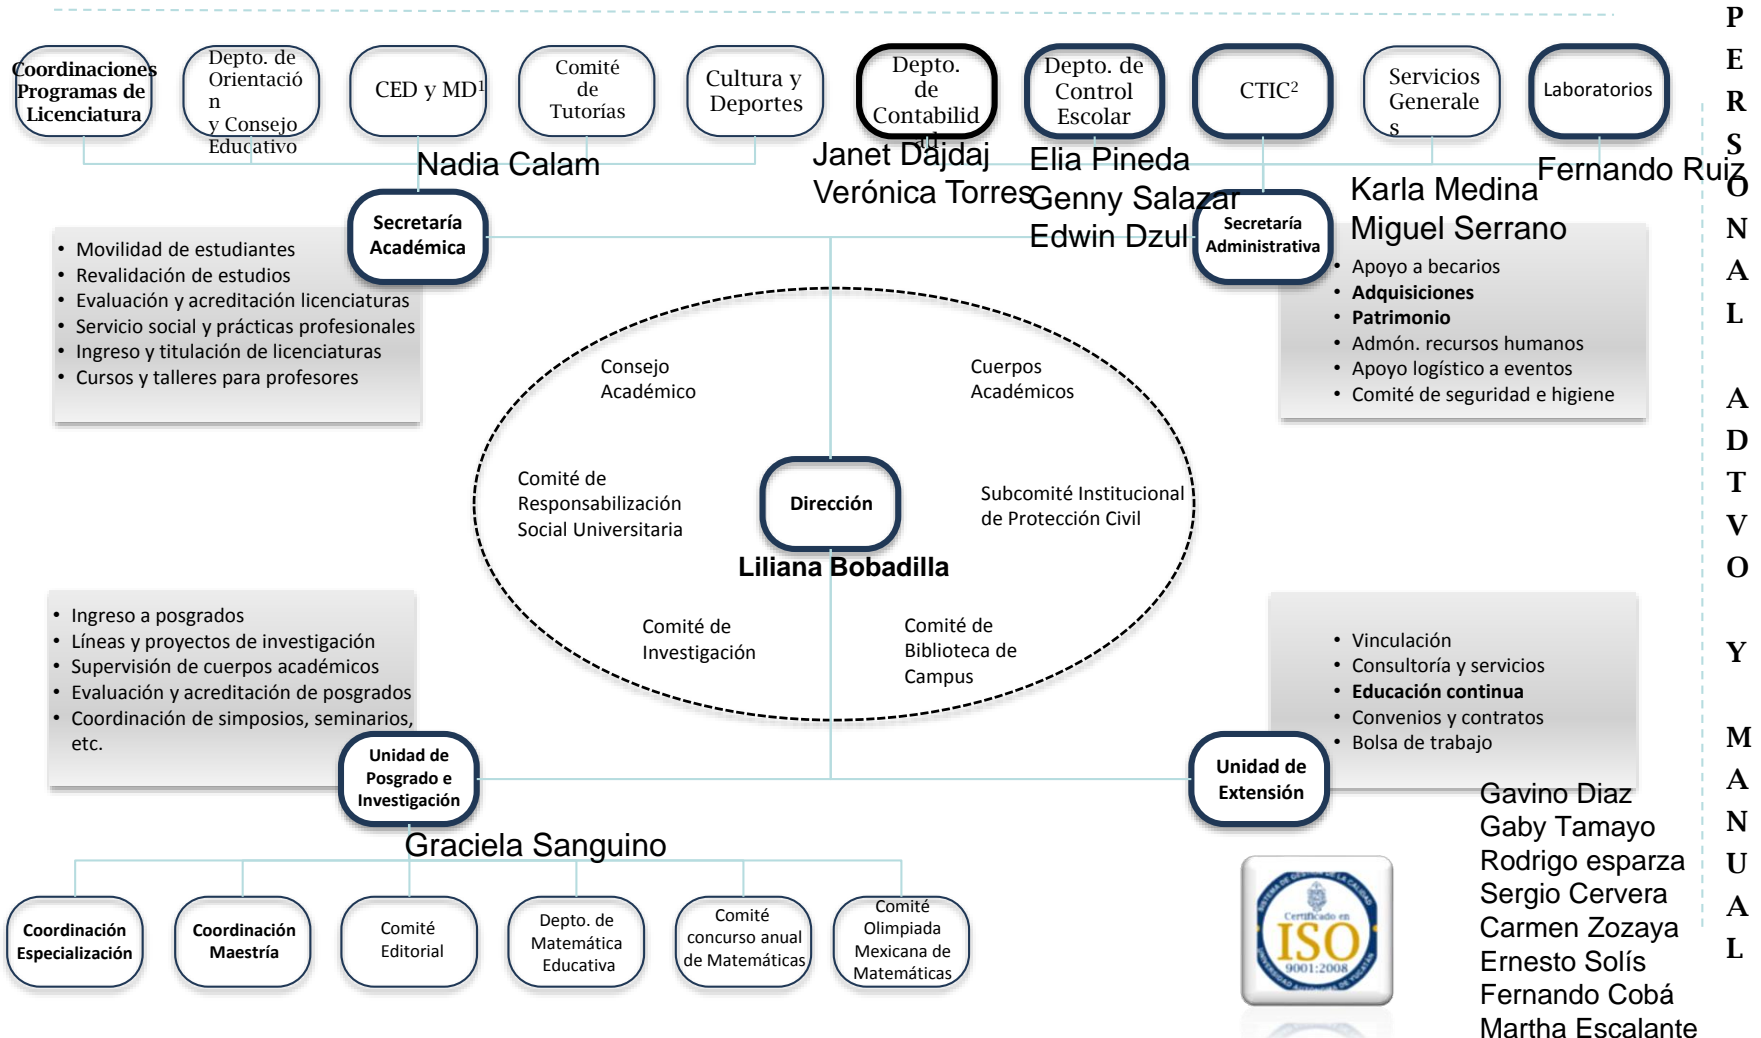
Coordinaciones Programas de Licenciatura

Depto. de Orientación y Consejo Educativo

CED y MD$^1$

Comité de Tutorías

Cultura y Deportes

Depto. de Contabilidad

Depto. de Control Escolar

CTIC$^2$

Servicios Generales

Laboratorios

P E R S O N A L A D T V O Y M A N U A L

Nadia Calam

Janet Dajdaj
Verónica Torres

Elia Pineda
Genny Salazar
Edwin Dzul

Karla Medina
Miguel Serrano

Fernando Ruiz

Secretaría Académica

- Movilidad de estudiantes
- Revalidación de estudios
- Evaluación y acreditación licenciaturas
- Servicio social y prácticas profesionales
- Ingreso y titulación de licenciaturas
- Cursos y talleres para profesores

Secretaría Administrativa

- Apoyo a becarios
- Adquisiciones
- Patrimonio
- Admón. recursos humanos
- Apoyo logístico a eventos
- Comité de seguridad e higiene

Consejo Académico

Cuerpos Académicos

Comité de Responsabilización Social Universitaria

Dirección

Subcomité Institucional de Protección Civil

Liliana Bobadilla

Comité de Investigación

Comité de Biblioteca de Campus

- Ingreso a posgrados
- Líneas y proyectos de investigación
- Supervisión de cuerpos académicos
- Evaluación y acreditación de posgrados
- Coordinación de simposios, seminarios, etc.

Unidad de Posgrado e Investigación

- Vinculación
- Consultoría y servicios
- Educación continua
- Convenios y contratos
- Bolsa de trabajo

Unidad de Extensión

Gavino Diaz
Gaby Tamayo
Rodrigo esparza
Sergio Cervera
Carmen Zozaya
Ernesto Solís
Fernando Cobá
Martha Escalante

Graciela Sanguino

Coordinación Especialización

Coordinación Maestría

Comité Editorial

Depto. de Matemática Educativa

Comité concurso anual de Matemáticas

Comité Olimpiada Mexicana de Matemáticas

Certificado en ISO 9001:2008